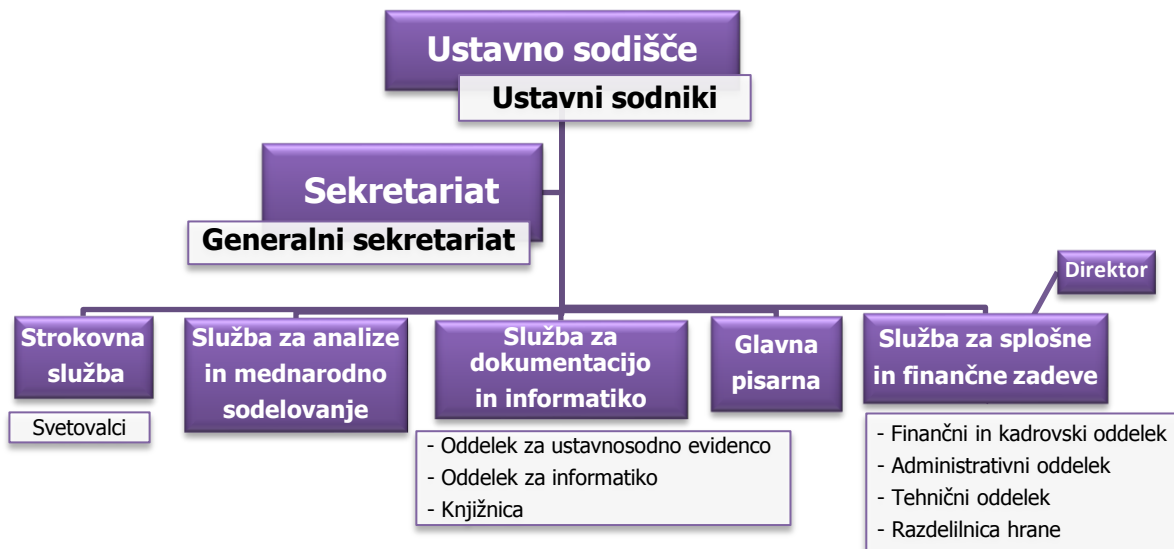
Ustavno sodišče

Ustavni sodniki

Sekretariat

Generalni sekretariat

Direktor

Strokovna služba

Svetovalci

Služba za analize in mednarodno sodelovanje

Služba za dokumentacijo in informatiko

- Oddelek za ustavnosodno evidenco
- Oddelek za informatiko
- Knjižnica

Glavna pisarna

Služba za splošne in finančne zadeve

- Finančni in kadrovski oddelek
- Administrativni oddelek
- Tehnični oddelek
- Razdelilnica hrane